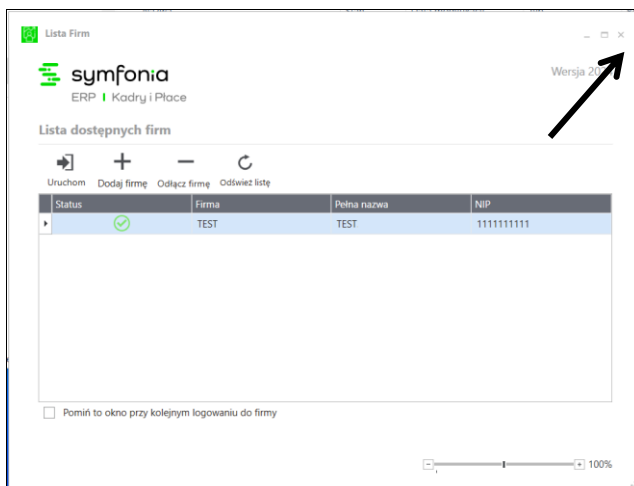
Lista Firm

symfonia
ERP | Kadry i Płace

Wersja 20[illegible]

Lista dostępnych firm

Uruchom  Dodaj firmę  Odłącz firmę  Odśwież listę

| Status | Firma | Pełna nazwa | NIP |
|---|---|---|---|
| | TEST | TEST | 1111111111 |

Pomiń to okno przy kolejnym logowaniu do firmy

100%